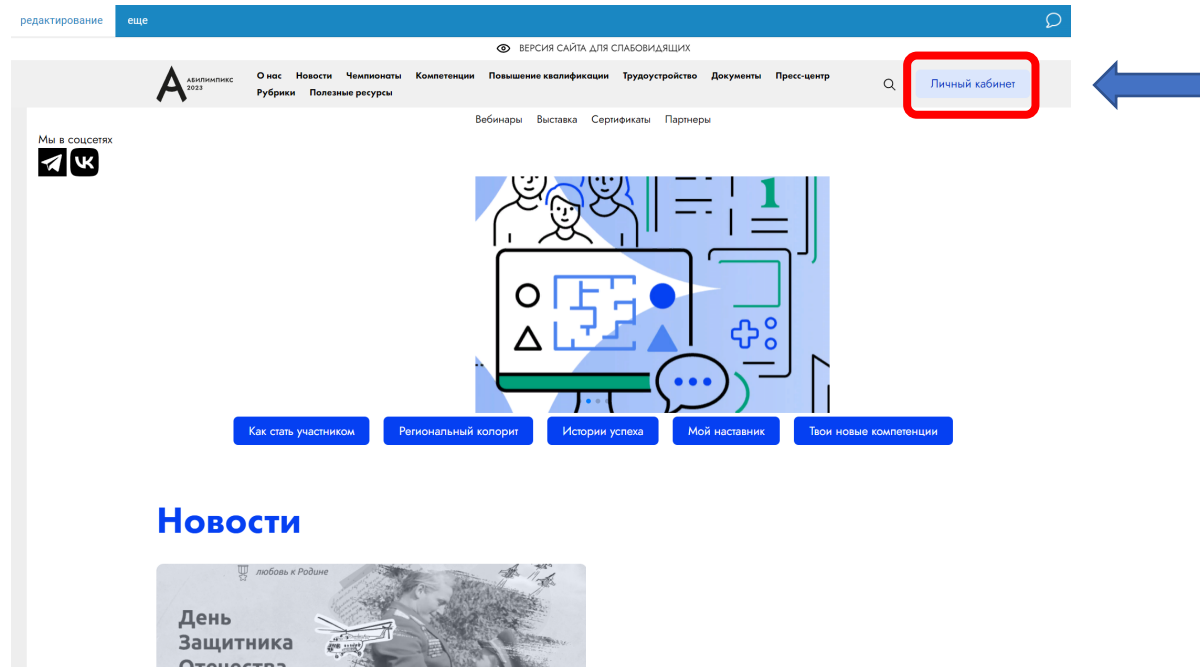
редактирование еще

ВЕРСИЯ САЙТА ДЛЯ СЛАБОВИДЯЩИХ

АБИЛИМПИКС 2023

О нас Новости Чемпионаты Компетенции Повышение квалификации Трудоустройство Документы Пресс-центр Рубрики Полезные ресурсы

Личный кабинет

Вебинары Выставка Сертификаты Партнеры

Мы в соцсетях

1

Как стать участником Региональный колорит Истории успеха Мой наставник Твои новые компетенции

Новости

любовь к Родине

День Защитника Отечества